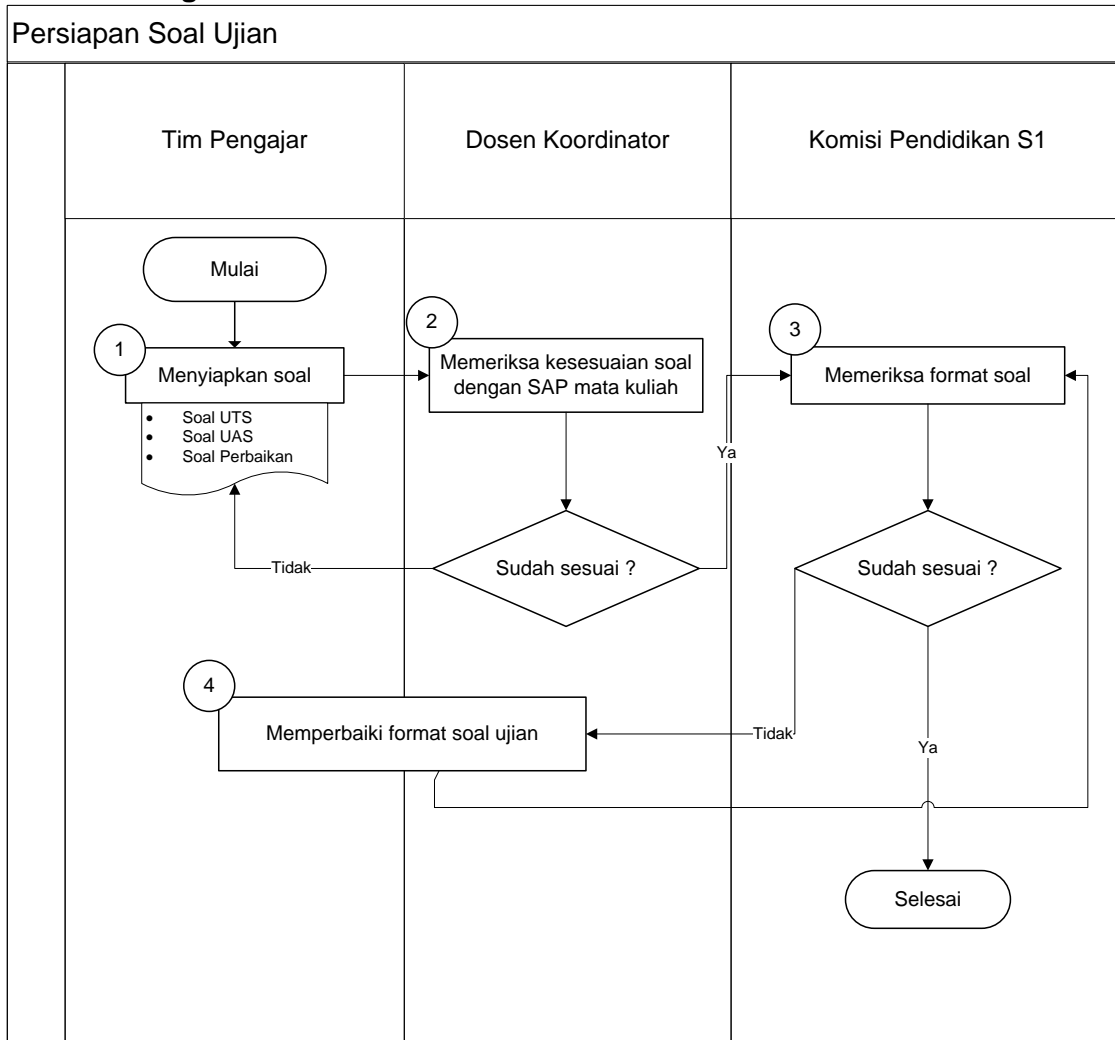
Persiapan Soal Ujian

Tim Pengajar

Dosen Koordinator

Komisi Pendidikan S1

Mulai

1

Menyiapkan soal

- Soal UTS
- Soal UAS
- Soal Perbaikan

2

Memeriksa kesesuaian soal dengan SAP mata kuliah

3

Memeriksa format soal

Ya

Tidak

Sudah sesuai ?

Sudah sesuai ?

4

Memperbaiki format soal ujian

Tidak

Ya

Selesai